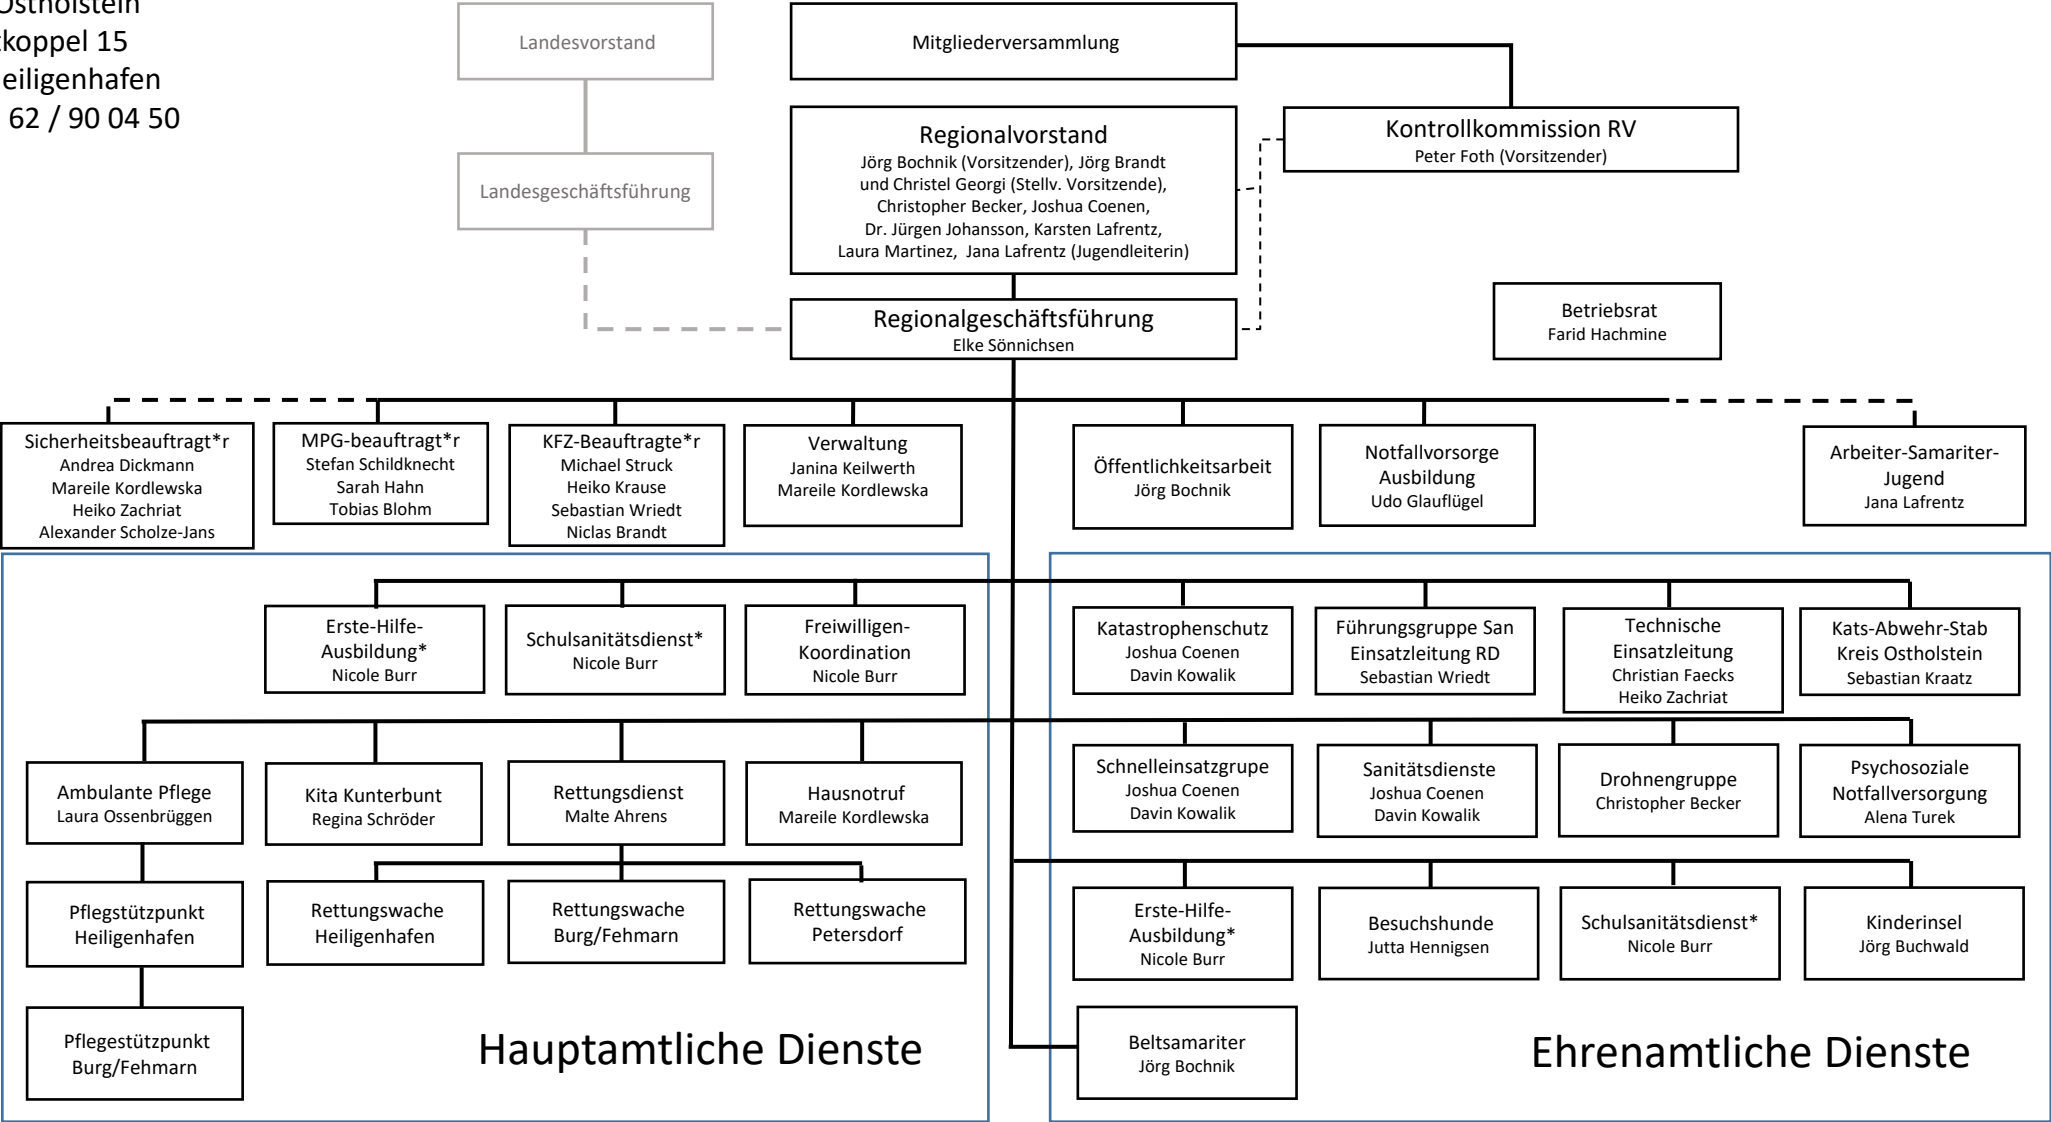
Ostholstein
koppel 15
eiligenhafen
62 / 90 04 50

Landesvorstand

Landesgeschäftsführung

Mitgliederversammlung

Regionalvorstand
Jörg Bochnik (Vorsitzender), Jörg Brandt und Christel Georgi (Stellv. Vorsitzende), Christopher Becker, Joshua Coenen, Dr. Jürgen Johansson, Karsten Lafrentz, Laura Martinez, Jana Lafrentz (Jugendleiterin)

Kontrollkommission RV
Peter Foth (Vorsitzender)

Regionalgeschäftsführung
Elke Sönnichsen

Betriebsrat
Farid Hachmine

Sicherheitsbeauftragt*r
Andrea Dickmann
Mareile Kordlewska
Heiko Zachriat
Alexander Scholze-Jans

MPG-beauftragt*r
Stefan Schildknecht
Sarah Hahn
Tobias Blohm

KFZ-Beauftragte*r
Michael Struck
Heiko Krause
Sebastian Wriedt
Niclas Brandt

Verwaltung
Janina Keilwerth
Mareile Kordlewska

Öffentlichkeitsarbeit
Jörg Bochnik

Notfallvorsorge Ausbildung
Udo Glauflügel

Arbeiter-Samariter-Jugend
Jana Lafrentz

Erste-Hilfe-Ausbildung*
Nicole Burr

Schulsanitätsdienst*
Nicole Burr

Freiwilligen-Koordination
Nicole Burr

Ambulante Pflege
Laura Ossenbrüggen

Kita Kunterbunt
Regina Schröder

Rettungsdienst
Malte Ahrens

Hausnotruf
Mareile Kordlewska

Pflegstützpunkt Heiligenhafen

Rettungswache Heiligenhafen

Rettungswache Burg/Fehmarn

Rettungswache Petersdorf

Pflegestützpunkt Burg/Fehmarn

Hauptamtliche Dienste

Katastrophenschutz
Joshua Coenen
Davin Kowalik

Führungsgruppe San Einsatzleitung RD
Sebastian Wriedt

Technische Einsatzleitung
Christian Faecks
Heiko Zachriat

Kats-Abwehr-Stab Kreis Ostholstein
Sebastian Kraatz

Schnelleinsatzgrupe
Joshua Coenen
Davin Kowalik

Sanitätsdienste
Joshua Coenen
Davin Kowalik

Drohnengruppe
Christopher Becker

Psychosoziale Notfallversorgung
Alena Turek

Erste-Hilfe-Ausbildung*
Nicole Burr

Besuchshunde
Jutta Hennigsen

Schulsanitätsdienst*
Nicole Burr

Kinderinsel
Jörg Buchwald

Beltsamariter
Jörg Bochnik

Ehrenamtliche Dienste